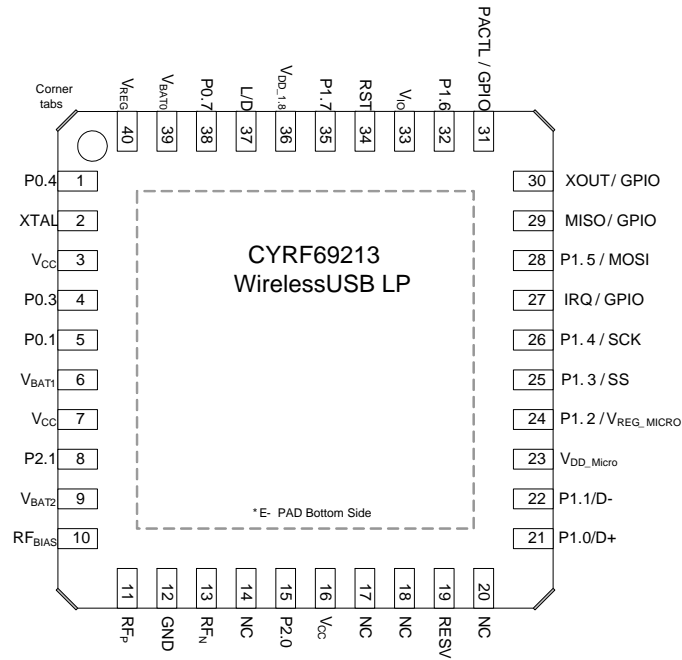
Corner tabs

$V_{REG}$ 40
$V_{BAT0}$ 39
P0.7 38
L/D 37
$V_{DD\_1.8}$ 36
P1.7 35
RST 34
$V_{IO}$ 33
P1.6 32
PACTL / GPIO 31

P0.4 1
XTAL 2
$V_{CC}$ 3
P0.3 4
P0.1 5
$V_{BAT1}$ 6
$V_{CC}$ 7
P2.1 8
$V_{BAT2}$ 9
$RF_{BIAS}$ 10

CYRF69213
WirelessUSB LP

* E- PAD Bottom Side

30 XOUT/ GPIO
29 MISO/ GPIO
28 P1. 5 / MOSI
27 IRQ / GPIO
26 P1. 4 / SCK
25 P1. 3 / SS
24 P1. 2 / $V_{REG\_MICRO}$
23 $V_{DD\_Micro}$
22 P1.1/D-
21 P1.0/D+

11 $RF_P$
12 GND
13 $RF_N$
14 NC
15 P2.0
16 $V_{CC}$
17 NC
18 NC
19 RESV
20 NC